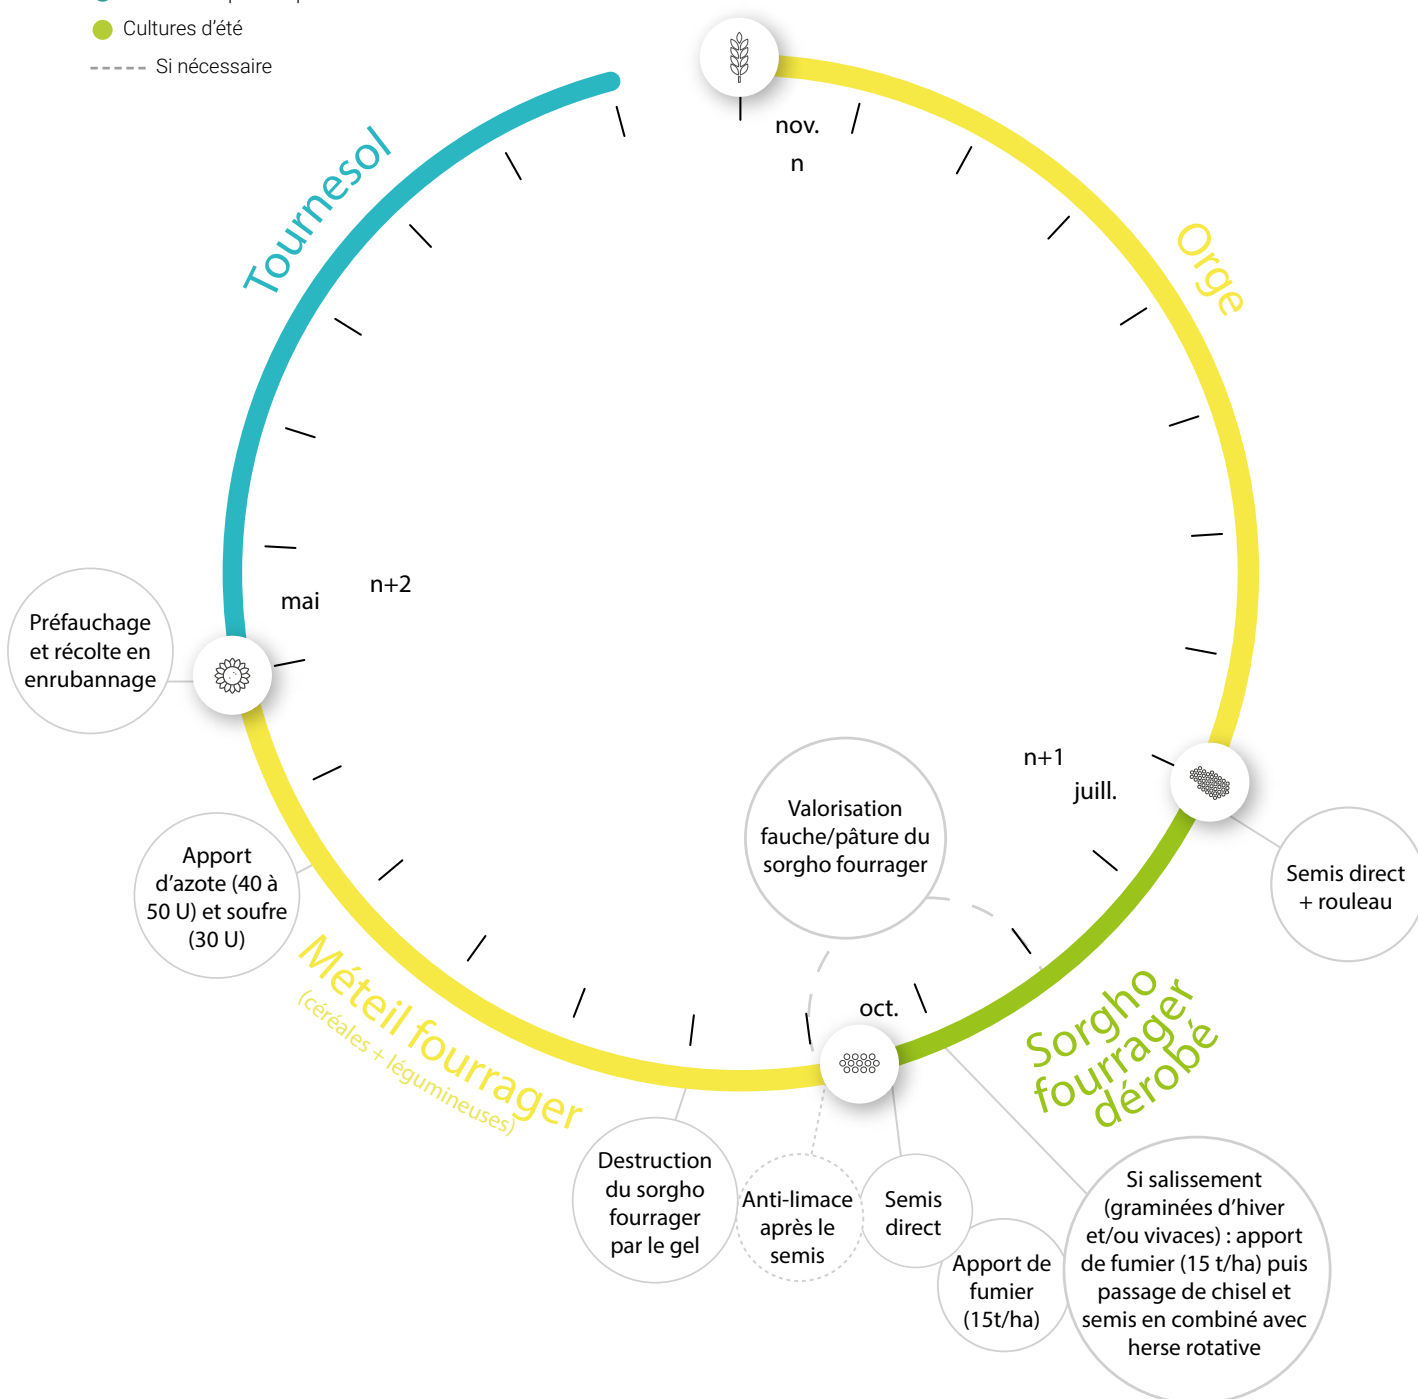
Cultures d'été
Si nécessaire

nov.
n

Orge

Tournesol

mai
n+2

Préfauchage et récolte en enrubannage

n+1
juill.

Semis direct + rouleau

Valorisation fauche/pâture du sorgho fourrager

Apport d'azote (40 à 50 U) et soufre (30 U)

oct.

Méteil fourrager
(céréales + légumineuses)

Sorgho fourrager dérobé

Destruction du sorgho fourrager par le gel

Anti-limace après le semis

Semis direct

Apport de fumier (15t/ha)

Si salissement (graminées d'hiver et/ou vivaces) : apport de fumier (15 t/ha) puis passage de chisel et semis en combiné avec herse rotative